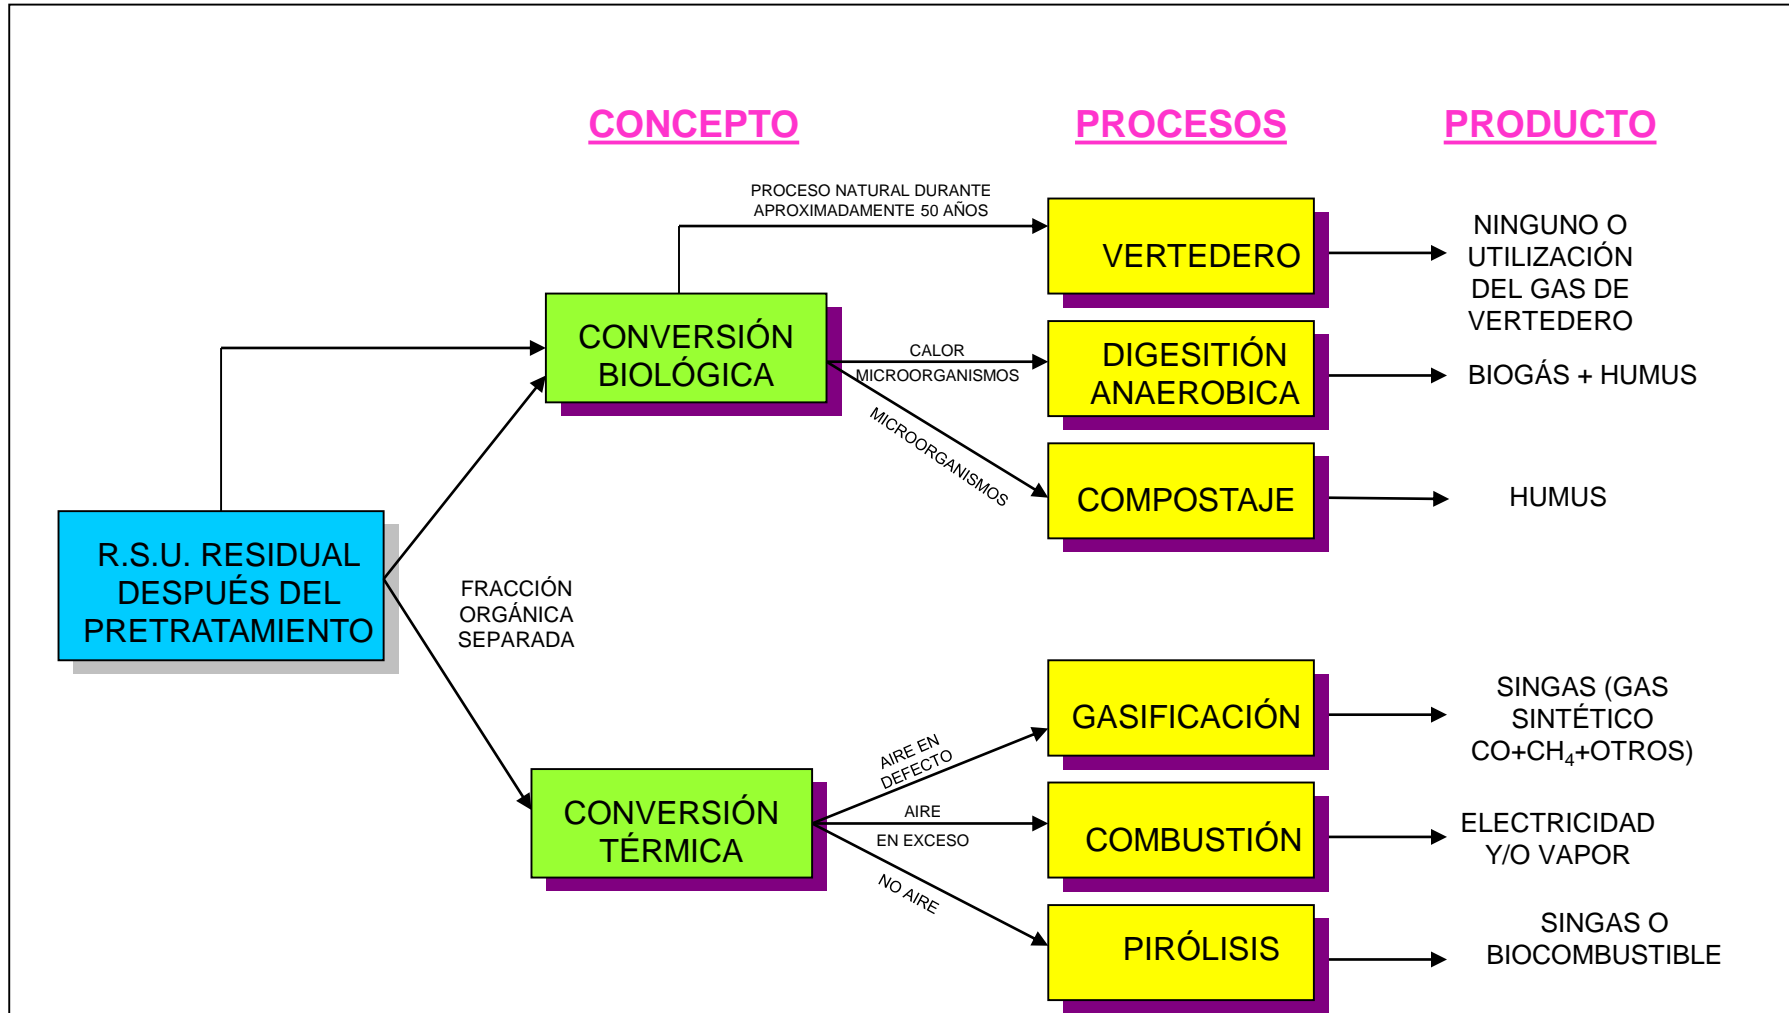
CONCEPTO

PROCESOS

PRODUCTO

PROCESO NATURAL DURANTE APROXIMADAMENTE 50 AÑOS

VERTEDERO

NINGUNO O UTILIZACIÓN DEL GAS DE VERTEDERO

CONVERSIÓN BIOLÓGICA

CALOR

MICROORGANISMOS

DIGESITIÓN ANAEROBICA

BIOGÁS + HUMUS

MICROORGANISMOS

COMPOSTAJE

HUMUS

R.S.U. RESIDUAL DESPUÉS DEL PRETRATAMIENTO

FRACCIÓN ORGÁNICA SEPARADA

GASIFICACIÓN

SINGAS (GAS SINTÉTICO $CO+CH_4$+OTROS)

AIRE EN DEFECTO

CONVERSIÓN TÉRMICA

AIRE

EN EXCESO

COMBUSTIÓN

ELECTRICIDAD Y/O VAPOR

NO AIRE

PIRÓLISIS

SINGAS O BIOCOMBUSTIBLE